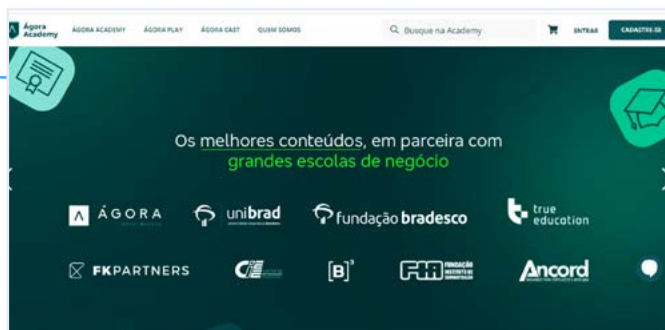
Ágora Academy ÁGORA ACADEMY ÁGORA PLAY ÁGORA CAST QUEM SOMOS

Busque na Academy

ENTRAR CADASTRE-SE

Os melhores conteúdos, em parceria com grandes escolas de negócio

ÁGORA

unibrad

fundação bradesco

true education

FKPARTNERS

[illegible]

[B]³

FIA

Ancord